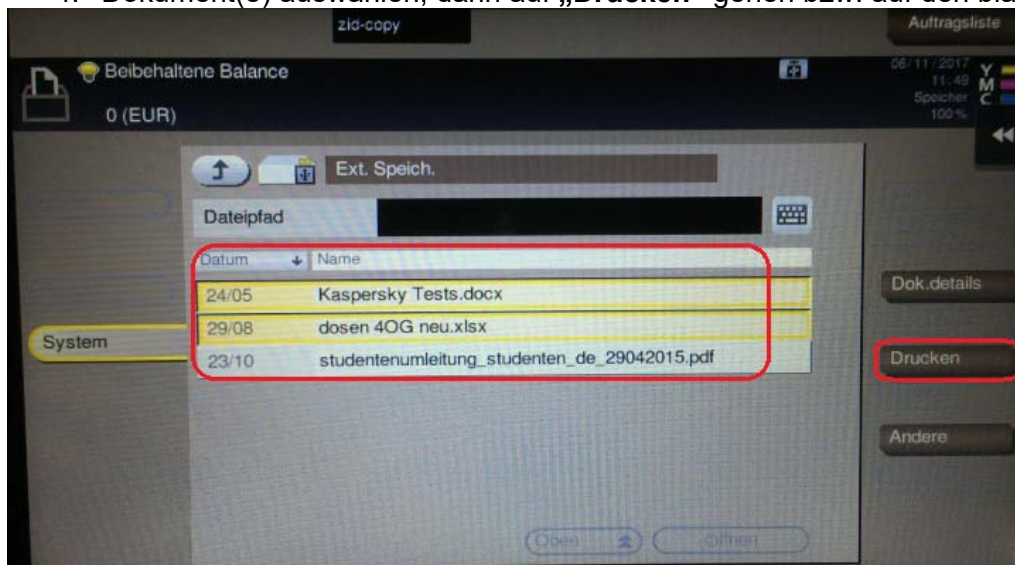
4. Dokument(e) auswählen, dann auf „Drucken" gehen bzw. auf den bla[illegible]

zid-copy

Auftragsliste

Beibehaltene Balance

0 (EUR)

06/11/2017
11:49
Speicher
100%

Y
M
C

Ext. Speich.

Dateipfad

| Datum | Name |
|---|---|
| 24/05 | Kaspersky Tests.docx |
| 29/08 | dosen 4OG neu.xlsx |
| 23/10 | studentenumleitung_studenten_de_29042015.pdf |

System

Dok.details

Drucken

Andere

Oben

Öffnen